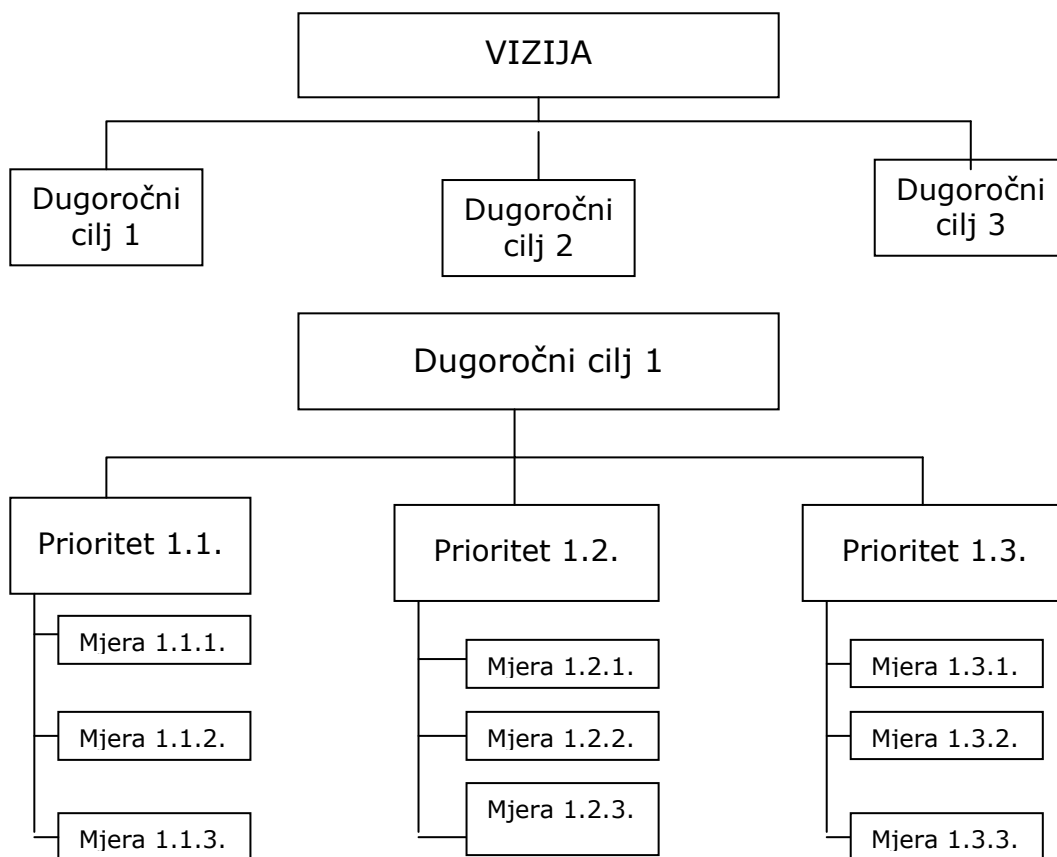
VIZIJA

Dugoročni cilj 1

Dugoročni cilj 2

Dugoročni cilj 3

Dugoročni cilj 1

Prioritet 1.1.

Mjera 1.1.1.

Mjera 1.1.2.

Mjera 1.1.3.

Prioritet 1.2.

Mjera 1.2.1.

Mjera 1.2.2.

Mjera 1.2.3.

Prioritet 1.3.

Mjera 1.3.1.

Mjera 1.3.2.

Mjera 1.3.3.